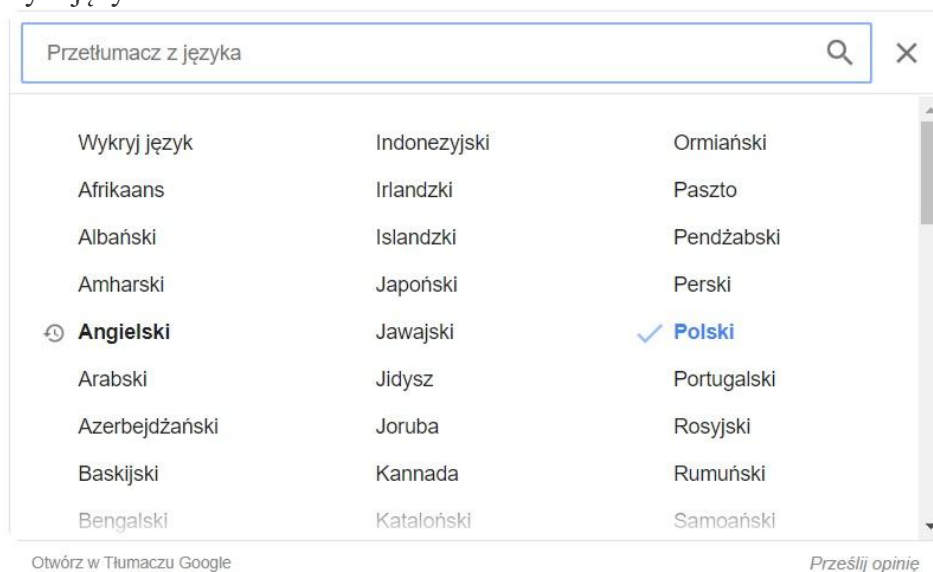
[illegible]

Przetłumacz z języka

Wykryj język
Afrikaans
Albański
Amharski
Angielski
Arabski
Azerbejdżański
Baskijski
Bengalski

Indonezyjski
Irlandzki
Islandzki
Japoński
Jawajski
Jidysz
Joruba
Kannada
Kataloński

Ormiański
Paszto
Pendżabski
Perski
Polski
Portugalski
Rosyjski
Rumuński
Samoański

Otwórz w Tłumaczu Google

Prześlij opinię